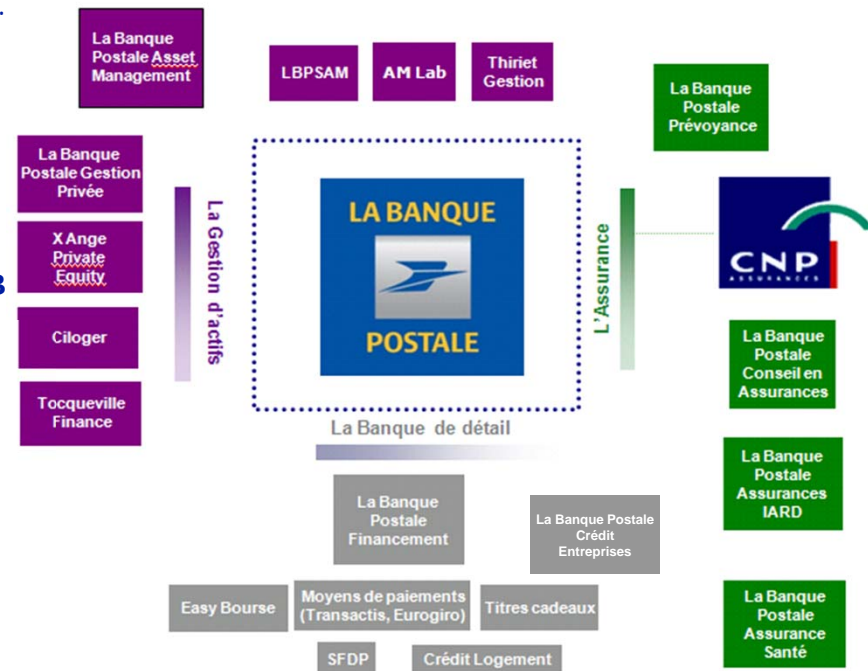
La Banque Postale Asset Management

LBPSAM

AM Lab

Thiriet Gestion

La Banque Postale Prévoyance

La Banque Postale Gestion Privée

X Ange Private Equity

Ciloger

Tocqueville Finance

La Gestion d'actifs

LA BANQUE POSTALE

L'Assurance

CNP ASSURANCES

La Banque Postale Conseil en Assurances

La Banque Postale Assurances IARD

La Banque Postale Assurance Santé

La Banque de détail

La Banque Postale Financement

La Banque Postale Crédit Entreprises

Easy Bourse

Moyens de paiements (Transactis, Eurogiro)

Titres cadeaux

SFDP

Crédit Logement